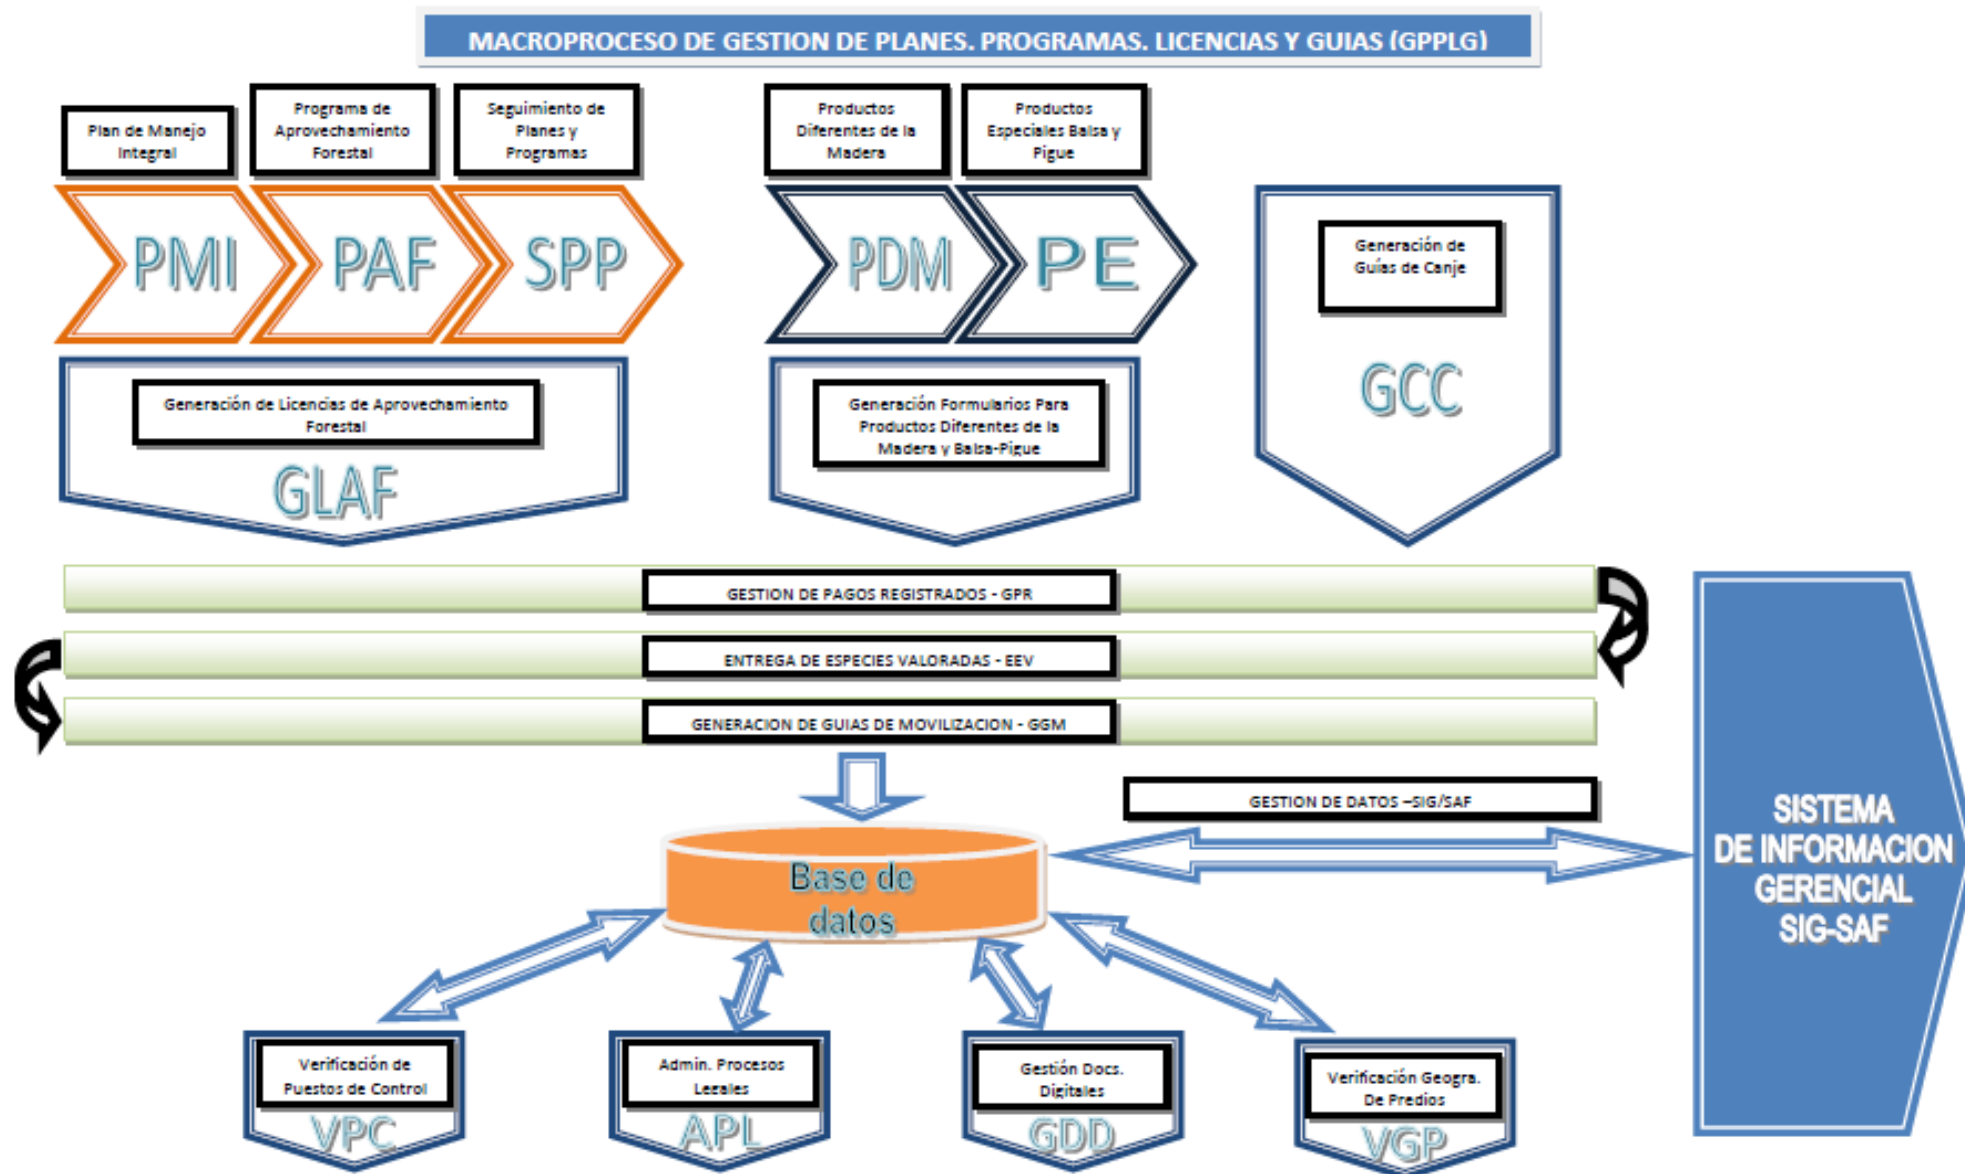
MACROPROCESO DE GESTION DE PLANES. PROGRAMAS. LICENCIAS Y GUIAS (GPPLG)

Plan de Manejo Integral

Programa de Aprovechamiento Forestal

Seguimiento de Planes y Programas

Productos Diferentes de la Madera

Productos Especiales Balsa y Pigue

PMI

PAF

SPP

PDM

PE

Generación de Guías de Canje

GCC

Generación de Licencias de Aprovechamiento Forestal

GLAF

Generación Formularios Para Productos Diferentes de la Madera y Balsa-Pigue

GESTION DE PAGOS REGISTRADOS - GPR

ENTREGA DE ESPECIES VALORADAS - EEV

GENERACION DE GUIAS DE MOVILIZACION - GGM

GESTION DE DATOS –SIG/SAF

Base de datos

SISTEMA DE INFORMACION GERENCIAL SIG-SAF

Verificación de Puestos de Control

VPC

Admin. Procesos Legales

APL

Gestión Docs. Digitales

GDD

Verificación Geogra. De Predios

VGP